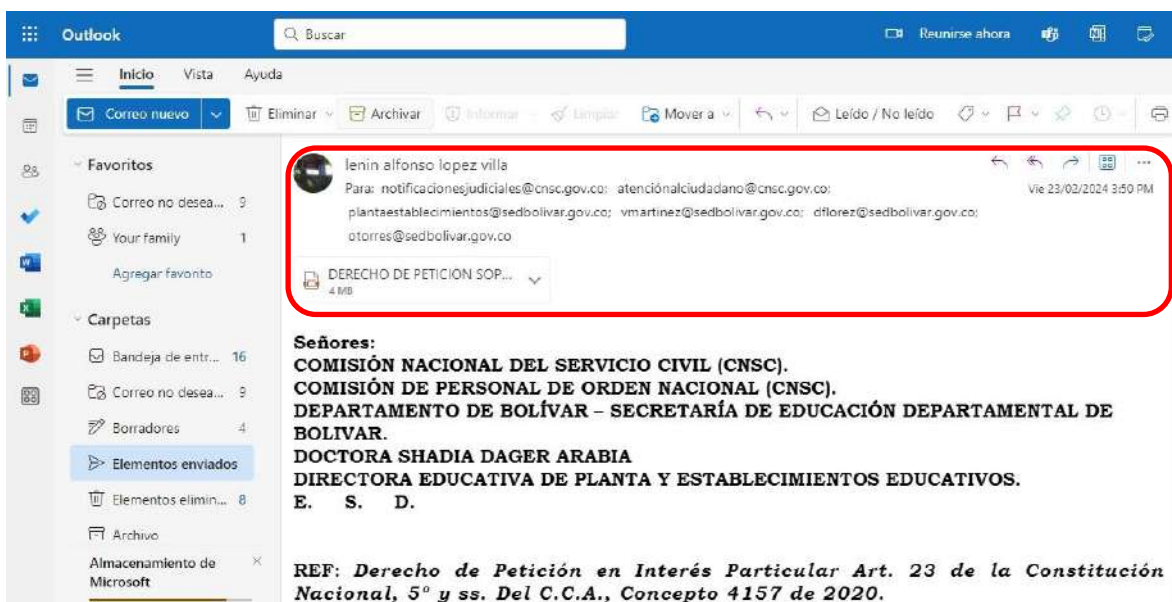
Outlook
Buscar
Reunirse ahora

Inicio Vista Ayuda

Correo nuevo
Eliminar
Archivar
Informar
Limpiar
Mover a
Leído / No leído

Favoritos
Correo no desea... 9
Your family 1
Agregar favorito

Carpetas
Bandeja de entr... 16
Correo no desea... 9
Borradores 4
Elementos enviados
Elementos elimin... 8
Archivo
Almacenamiento de Microsoft

lenin alfonso lopez villa
Para: notificacionesjudiciales@cnsc.gov.co; atenciónalciudadano@cnsc.gov.co; plantaestablecimientos@sedbolivar.gov.co; vmartinez@sedbolivar.gov.co; dflorez@sedbolivar.gov.co; otorres@sedbolivar.gov.co
Vie 23/02/2024 3:50 PM

DERECHO DE PETICION SOP...
4 MB

Señores:
COMISIÓN NACIONAL DEL SERVICIO CIVIL (CNSC).
COMISIÓN DE PERSONAL DE ORDEN NACIONAL (CNSC).
DEPARTAMENTO DE BOLÍVAR – SECRETARÍA DE EDUCACIÓN DEPARTAMENTAL DE BOLIVAR.
DOCTORA SHADIA DAGER ARABIA
DIRECTORA EDUCATIVA DE PLANTA Y ESTABLECIMIENTOS EDUCATIVOS.
E. S. D.

REF: Derecho de Petición en Interés Particular Art. 23 de la Constitución Nacional, 5° y ss. Del C.C.A., Concepto 4157 de 2020.